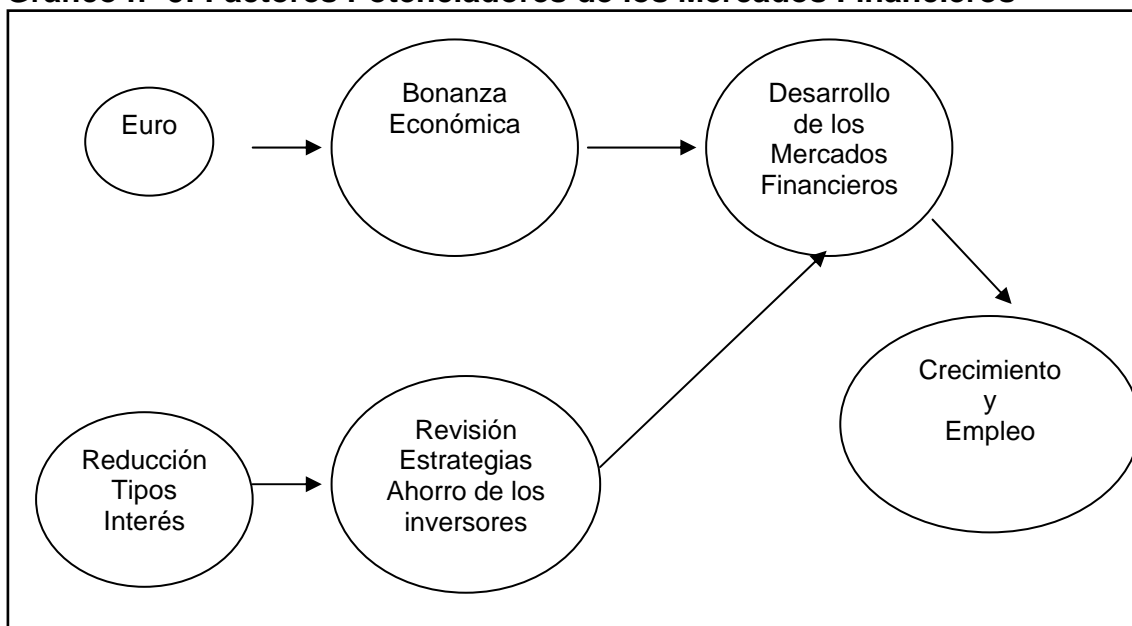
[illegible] Factores Potenciadores de los Mercados Financieros

Euro

Bonanza Económica

Desarrollo de los Mercados Financieros

Crecimiento y Empleo

Reducción Tipos Interés

Revisión Estrategias Ahorro de los inversores